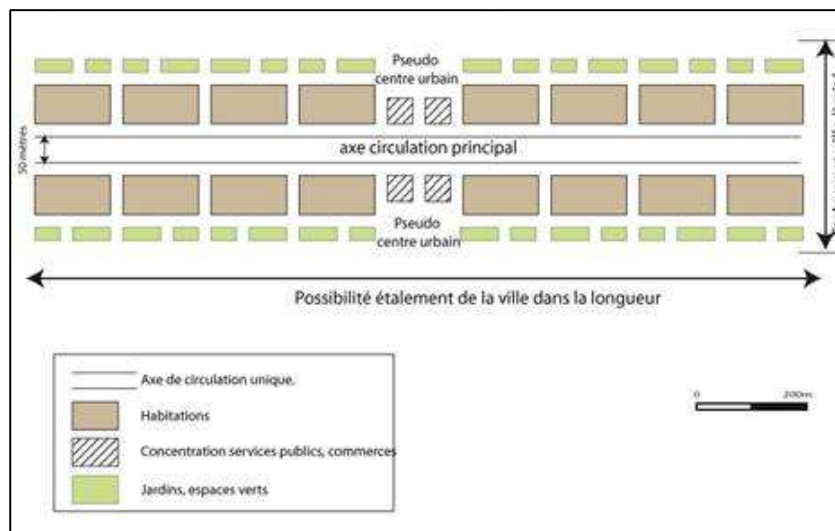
Pseudo centre urbain

50 mètres

axe circulation principal

Pseudo centre urbain

Possibilité étalement de la ville dans la longueur

Axe de circulation unique.

Habitations

Concentration services publics, commerces

Jardins, espaces verts

0

200m